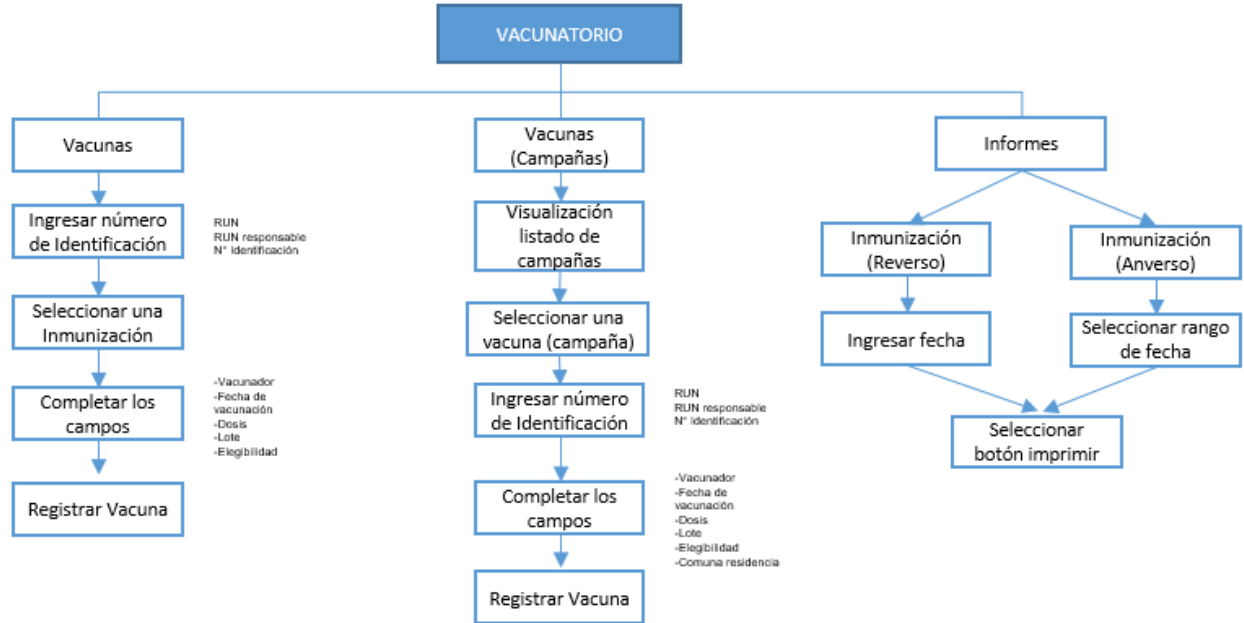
VACUNATORIO

Vacunas

Ingresar número de Identificación

RUN
RUN responsable
N° Identificación

Seleccionar una Inmunización

Completar los campos

-Vacunador
-Fecha de vacunación
-Dosis
-Lote
-Elegibilidad

Registrar Vacuna

Vacunas (Campañas)

Visualización listado de campañas

Seleccionar una vacuna (campaña)

Ingresar número de Identificación

RUN
RUN responsable
N° Identificación

Completar los campos

-Vacunador
-Fecha de vacunación
-Dosis
-Lote
-Elegibilidad
-Comuna residencia

Registrar Vacuna

Informes

Inmunización (Reverso)

Ingresar fecha

Inmunización (Anverso)

Seleccionar rango de fecha

Seleccionar botón imprimir